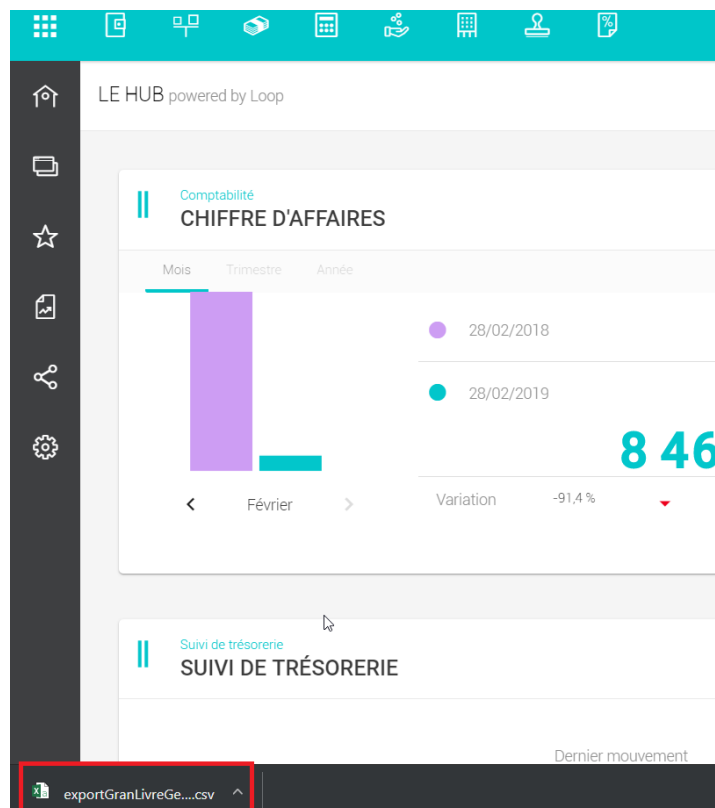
LE HUB powered by Loop

Comptabilité
CHIFFRE D'AFFAIRES

Mois Trimestre Année

28/02/2018

28/02/2019

8 46

Février

Variation -91,4 %

Suivi de trésorerie
SUIVI DE TRÉSORERIE

Dernier mouvement

exportGranLivreGe....csv